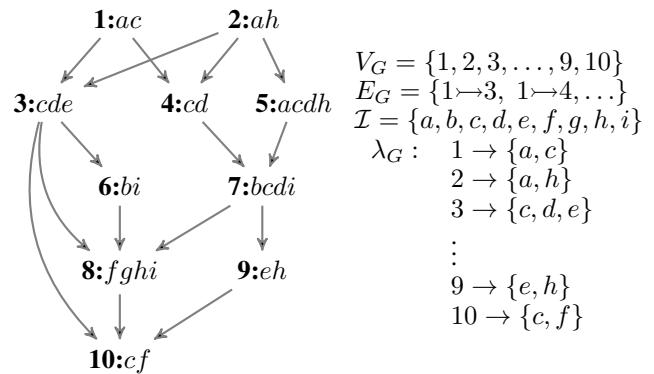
**1:**$ac$

**2:**$ah$

**3:**$cde$

**4:**$cd$

**5:**$acdh$

**6:**$bi$

**7:**$bcdi$

**8:**$fghi$

**9:**$eh$

**10:**$cf$

$V_G = \{1, 2, 3, \ldots, 9, 10\}$
$E_G = \{1 \rightarrowtail 3,\ 1 \rightarrowtail 4, \ldots\}$
$\mathcal{I} = \{a, b, c, d, e, f, g, h, i\}$
$\lambda_G :\ 1 \to \{a, c\}$
$2 \to \{a, h\}$
$3 \to \{c, d, e\}$
$\vdots$
$9 \to \{e, h\}$
$10 \to \{c, f\}$